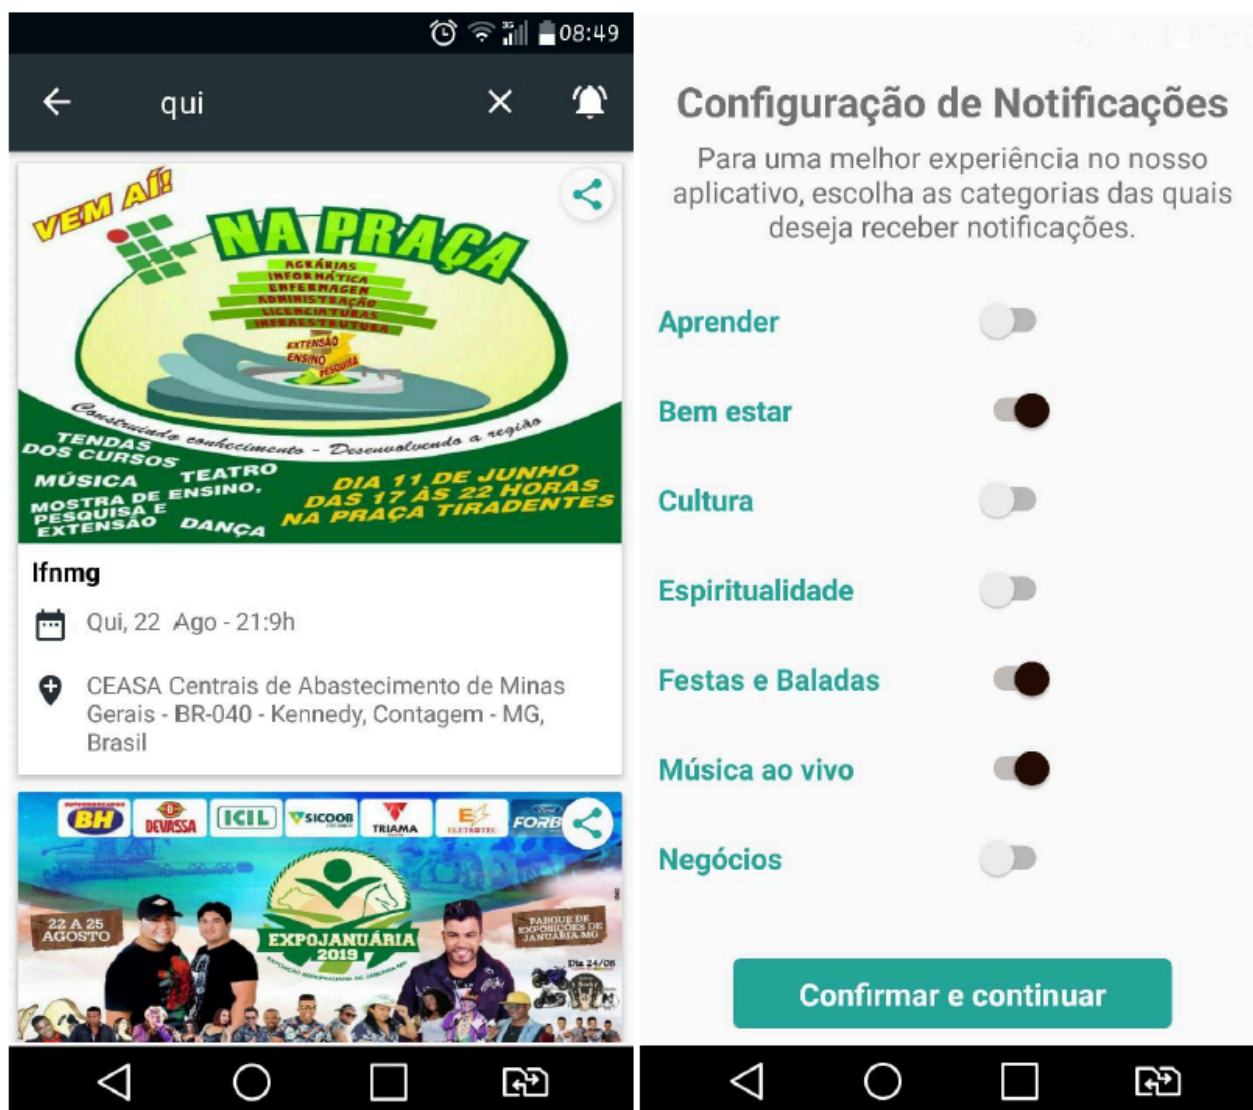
08:49

qui

VEM AÍ!
NA PRAÇA
AGRÁRIAS
INFORMÁTICA
ENFERMAGEM
ADMINISTRAÇÃO
LICENCIATURAS
INFRAESTRUTURA
EXTENSÃO
ENSINO
PESQUISA
Construindo conhecimento - Desenvolvendo a região
TENDAS DOS CURSOS
MÚSICA
TEATRO
MOSTRA DE ENSINO, PESQUISA E EXTENSÃO
DANÇA
DIA 11 DE JUNHO
DAS 17 ÀS 22 HORAS
NA PRAÇA TIRADENTES

Ifnmg

Qui, 22 Ago - 21:9h

CEASA Centrais de Abastecimento de Minas Gerais - BR-040 - Kennedy, Contagem - MG, Brasil

BH
DEVASSA
ICIL
SICOOB
TRIAMA
ELETROTEC
FORD
22 A 25 AGOSTO
EXPOJANUÁRIA 2019
PARQUE DE EXPOSIÇÕES DE JANUÁRIA-MG
Dia 24/08

Configuração de Notificações

Para uma melhor experiência no nosso aplicativo, escolha as categorias das quais deseja receber notificações.

Aprender

Bem estar

Cultura

Espiritualidade

Festas e Baladas

Música ao vivo

Negócios

Confirmar e continuar